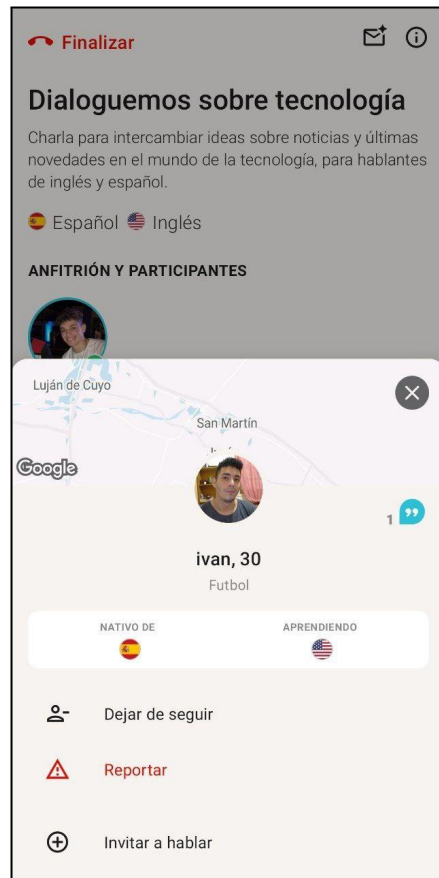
Finalizar

Dialoguemos sobre tecnología

Charla para intercambiar ideas sobre noticias y últimas novedades en el mundo de la tecnología, para hablantes de inglés y español.

Español Inglés

ANFITRIÓN Y PARTICIPANTES

Luján de Cuyo

San Martín

Google

1

ivan, 30

Futbol

NATIVO DE

APRENDIENDO

Dejar de seguir

Reportar

Invitar a hablar